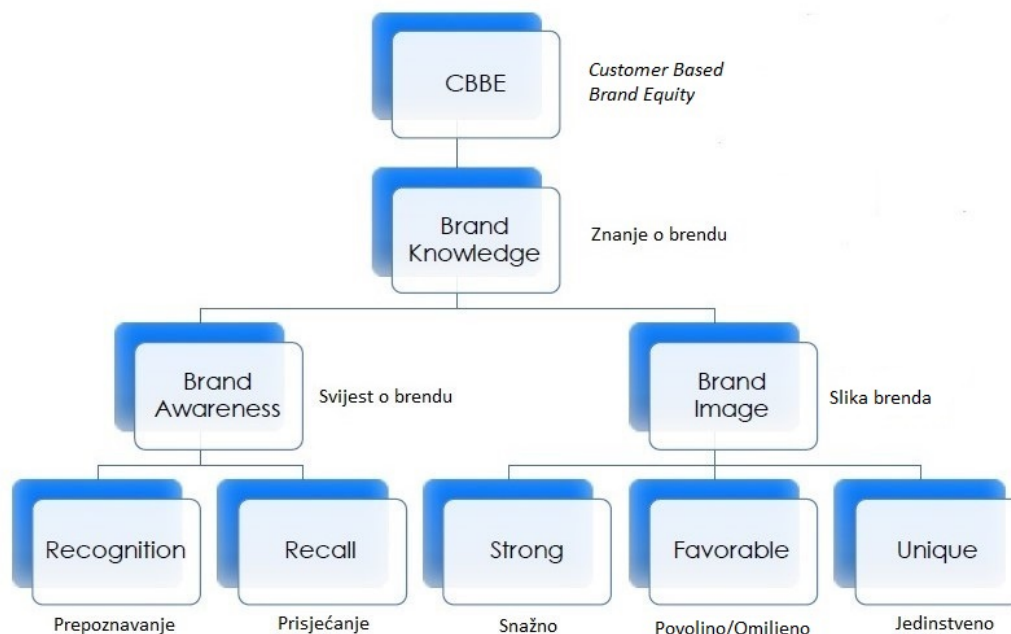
CBBE

Customer Based Brand Equity

Brand Knowledge

Znanje o brendu

Brand Awareness

Svijest o brendu

Brand Image

Slika brenda

Recognition

Recall

Strong

Favorable

Unique

Prepoznavanje

Prisjećanje

Snažno

Povolino/Omiljeno

Jedinstveno